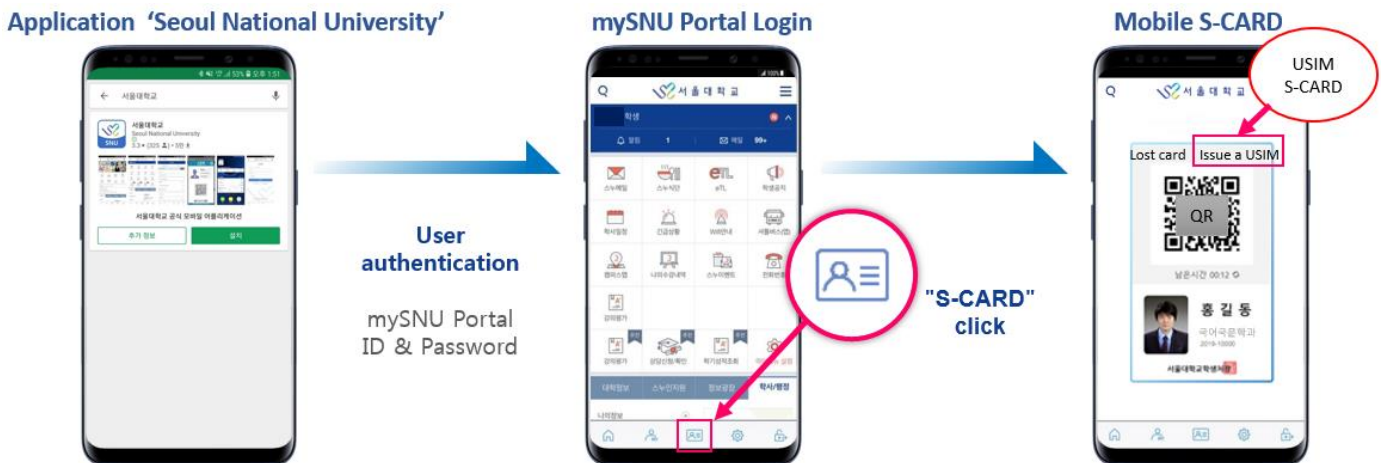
Application 'Seoul National University'

서울대학교

서울대학교
Seoul National University

서울대학교 공식 모바일 애플리케이션

추가 정보

설치

User authentication

mySNU Portal ID & Password

mySNU Portal Login

서울대학교

학생

알림 1

메일 99+

스누메일

스누지도

eTL

학생공지

학사일정

긴급상황

WiFi안내

셔틀버스

열람실

나의수강내역

스누이벤트

전화번호

강의평가

강의평가

공모신청

학기성적조회

대학정보

스누인지원

정보광장

학사/행정

나의정보

"S-CARD" click

Mobile S-CARD

USIM S-CARD

Lost card

Issue a USIM

QR

남은시간 00:12

홍 길 동

국어국문학과

2018-10000

서울대학교학생자율